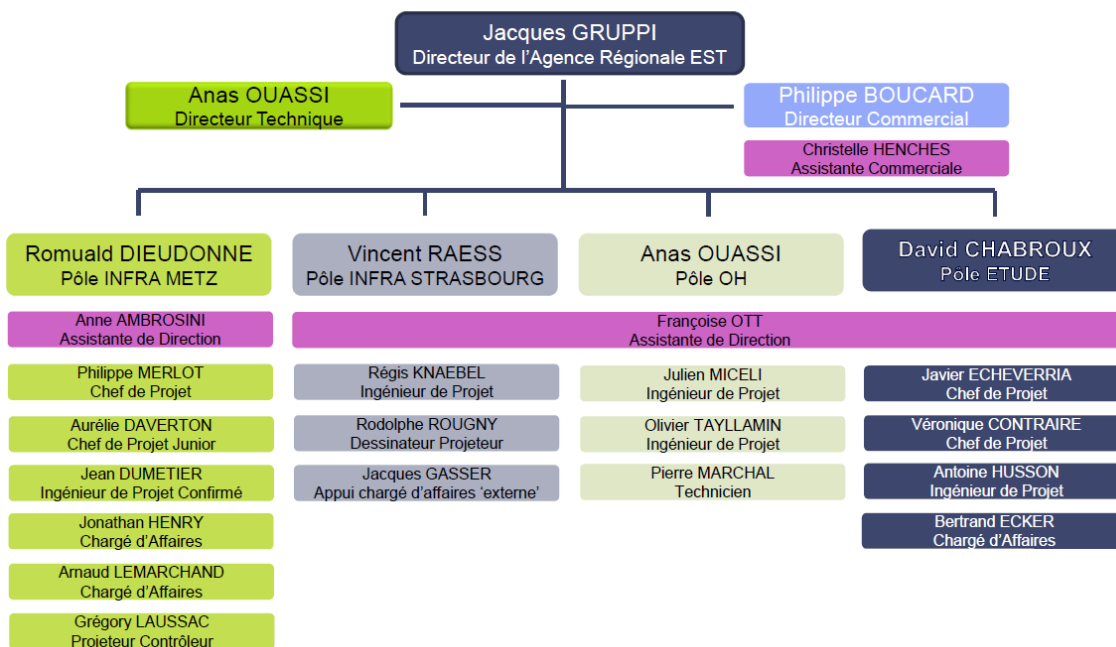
Jacques GRUPPI
Directeur de l'Agence Régionale EST

Anas OUASSI
Directeur Technique

Philippe BOUCARD
Directeur Commercial

Christelle HENCHES
Assistante Commerciale

Romuald DIEUDONNE
Pôle INFRA METZ

Vincent RAESS
Pôle INFRA STRASBOURG

Anas OUASSI
Pôle OH

David CHABROUX
Pôle ETUDE

Anne AMBROSINI
Assistante de Direction

Françoise OTT
Assistante de Direction

Philippe MERLOT
Chef de Projet

Aurélie DAVERTON
Chef de Projet Junior

Jean DUMETIER
Ingénieur de Projet Confirmé

Jonathan HENRY
Chargé d'Affaires

Arnaud LEMARCHAND
Chargé d'Affaires

Grégory LAUSSAC
Projeteur Contrôleur

Régis KNAEBEL
Ingénieur de Projet

Rodolphe ROUGNY
Dessinateur Projeteur

Jacques GASSER
Appui chargé d'affaires 'externe'

Julien MICELI
Ingénieur de Projet

Olivier TAYLLAMIN
Ingénieur de Projet

Pierre MARCHAL
Technicien

Javier ECHEVERRIA
Chef de Projet

Véronique CONTRAIRE
Chef de Projet

Antoine HUSSON
Ingénieur de Projet

Bertrand ECKER
Chargé d'Affaires